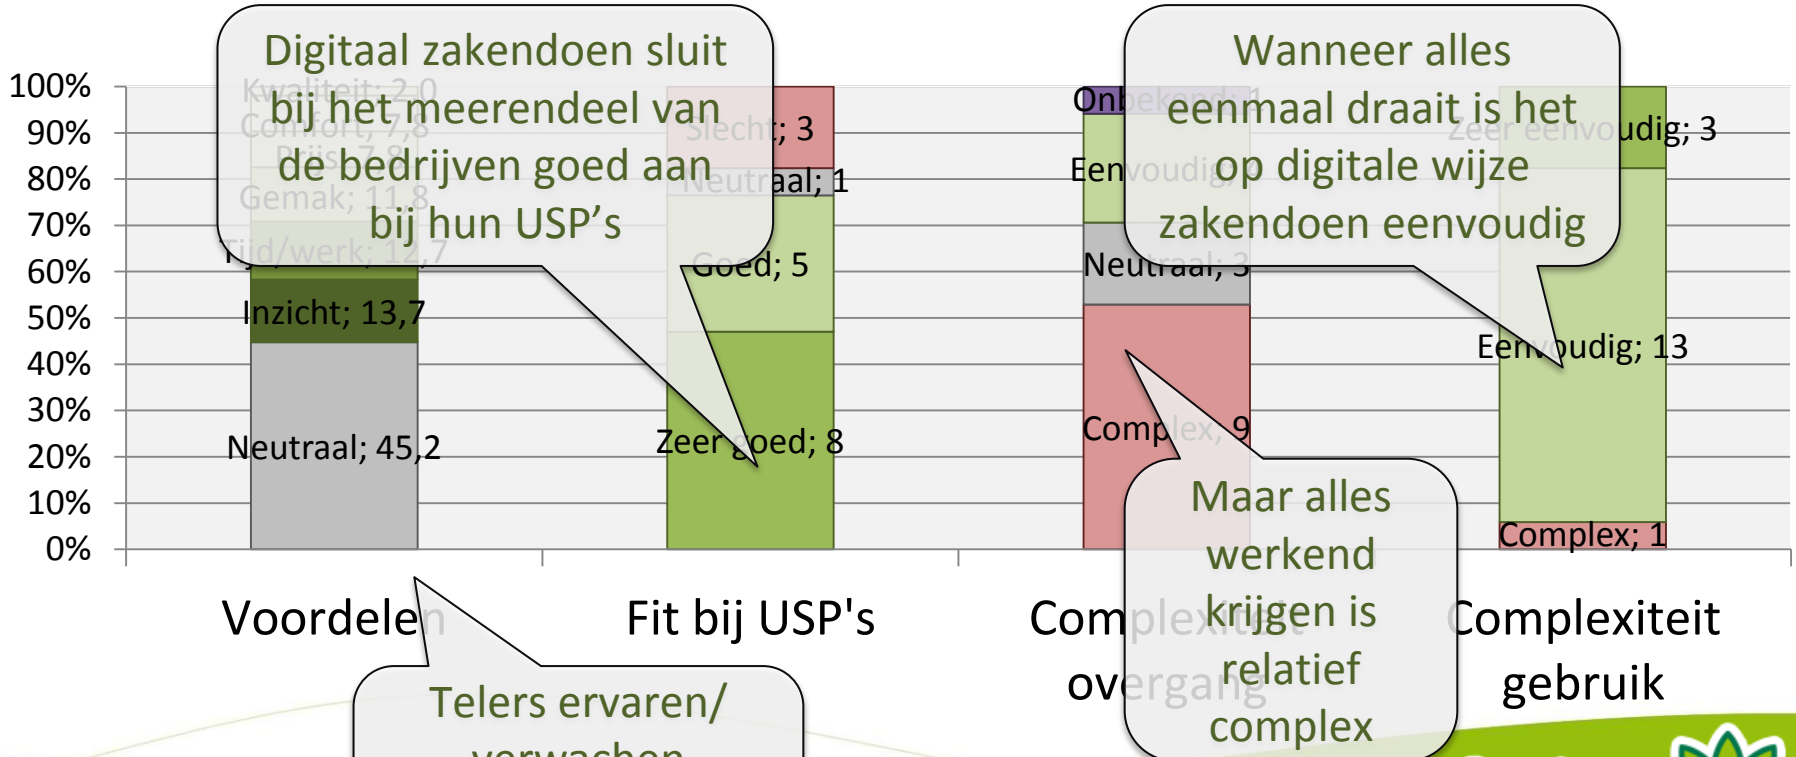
100%
90%
80%
70%
60%
50%
40%
30%
20%
10%
0%

Digitaal zakendoen sluit bij het meerendeel van de bedrijven goed aan bij hun USP's

Kwaliteit; 2,0
Comfort; 7,8
Prijs; 7,8
Gemak; 11,8
Tijd/werk; 12,7
Inzicht; 13,7
Neutraal; 45,2

Slecht; 3
Neutraal; 1
Goed; 5
Zeer goed; 8

Wanneer alles eenmaal draait is het op digitale wijze zakendoen eenvoudig

Onbekend; 1
Eenvoudig; 3
Neutraal; 3
Complex; 9

Zeer eenvoudig; 3
Eenvoudig; 13
Complex; 1

Maar alles werkend krijgen is relatief complex

Voordelen
Fit bij USP's
Complexiteit overgang
Complexiteit gebruik

Telers ervaren/ verwachten